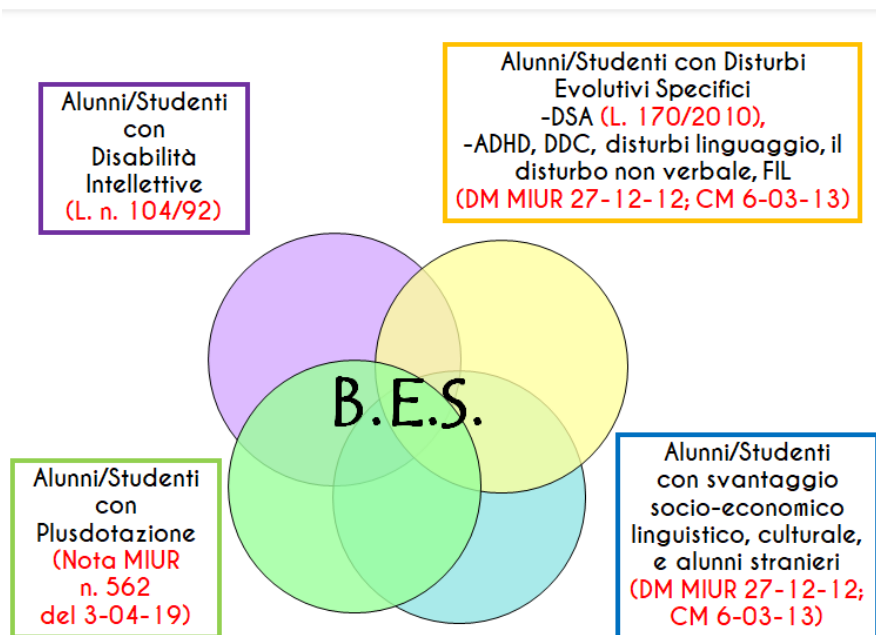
Alunni/Studenti con Disabilità Intellettive (L. n. 104/92)

Alunni/Studenti con Disturbi Evolutivi Specifici
-DSA (L. 170/2010),
-ADHD, DDC, disturbi linguaggio, il disturbo non verbale, FIL
(DM MIUR 27-12-12; CM 6-03-13)

B.E.S.

Alunni/Studenti con Plusdotazione (Nota MIUR n. 562 del 3-04-19)

Alunni/Studenti con svantaggio socio-economico linguistico, culturale, e alunni stranieri (DM MIUR 27-12-12; CM 6-03-13)